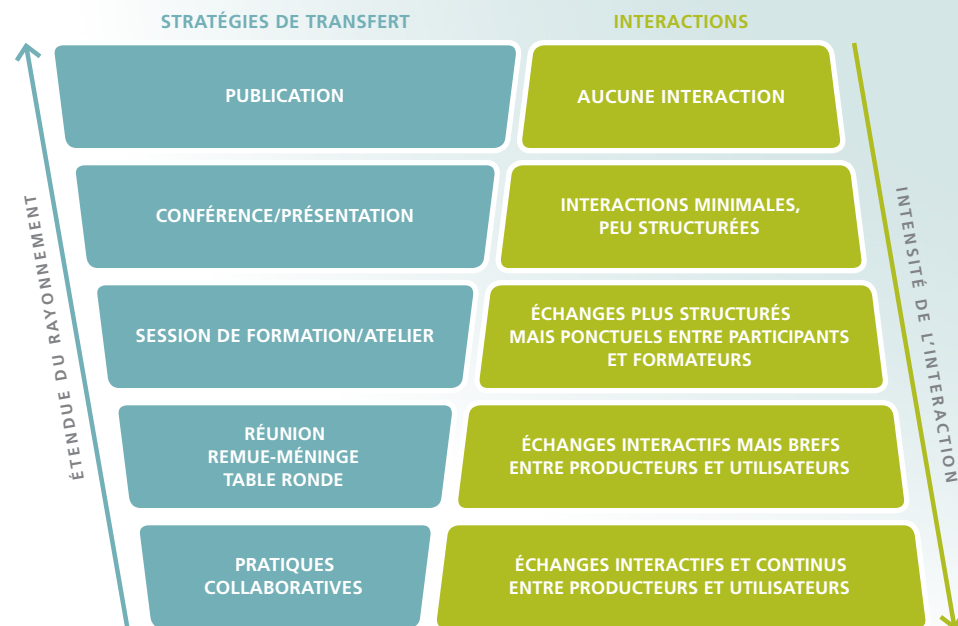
STRATÉGIES DE TRANSFERT

INTERACTIONS

ÉTENDUE DU RAYONNEMENT

PUBLICATION

AUCUNE INTERACTION

CONFÉRENCE/PRÉSENTATION

INTERACTIONS MINIMALES, PEU STRUCTURÉES

SESSION DE FORMATION/ATELIER

ÉCHANGES PLUS STRUCTURÉS MAIS PONCTUELS ENTRE PARTICIPANTS ET FORMATEURS

RÉUNION
REMUE-MÉNINGE
TABLE RONDE

ÉCHANGES INTERACTIFS MAIS BREFS ENTRE PRODUCTEURS ET UTILISATEURS

PRATIQUES COLLABORATIVES

ÉCHANGES INTERACTIFS ET CONTINUS ENTRE PRODUCTEURS ET UTILISATEURS

INTENSITÉ DE L'INTERACTION